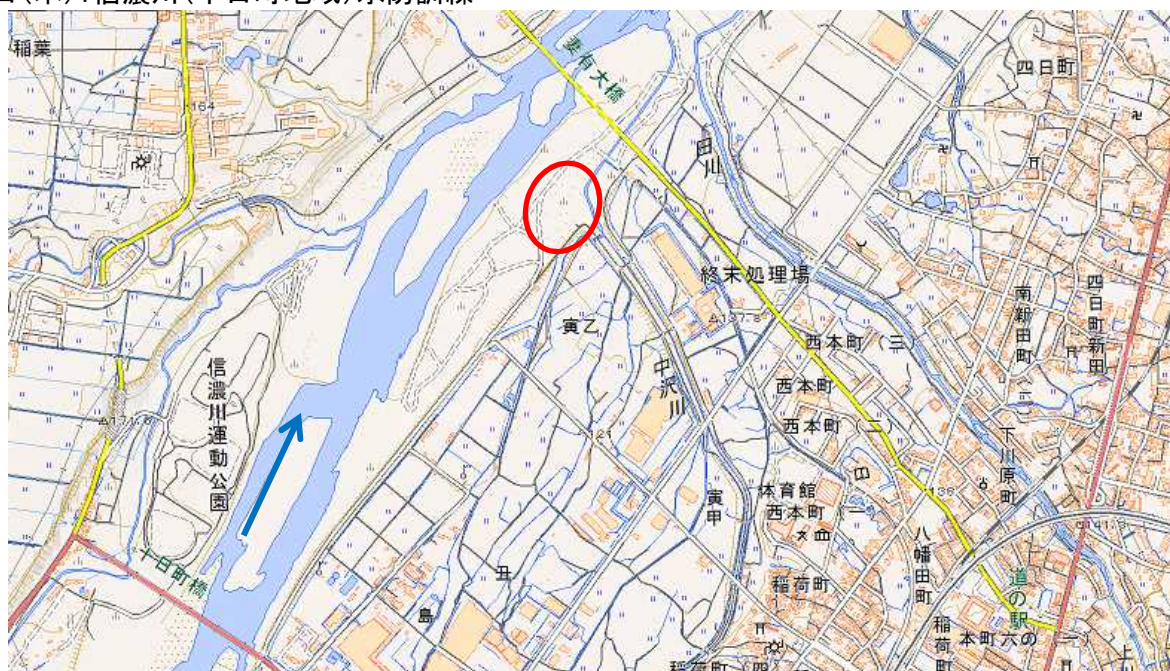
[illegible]信濃川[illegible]

稲葉

164

妻有大橋

四日町

田川

終末処理場

寅乙

中沢川

西本町（三）

西本町

西本町（二）

南新田町

四日町新田

信濃川運動公園

121

寅甲

体育館

西本町一

下川原町

八幡田町

十日町橋

丑

島

稲荷町

道の駅

稲荷町

本町六

133

141.3

137.6

171.6

136